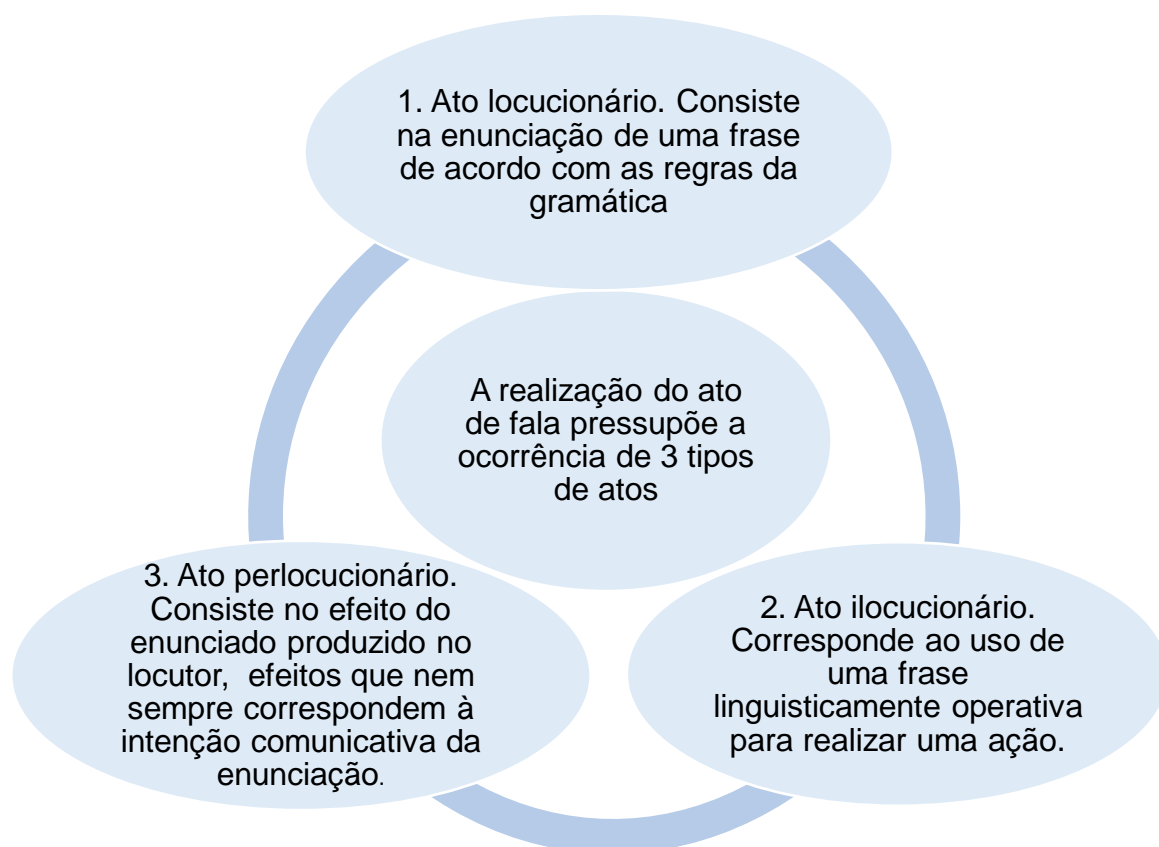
1. Ato locucionário. Consiste na enunciação de uma frase de acordo com as regras da gramática

A realização do ato de fala pressupõe a ocorrência de 3 tipos de atos

3. Ato perlocucionário. Consiste no efeito do enunciado produzido no locutor, efeitos que nem sempre correspondem à intenção comunicativa da enunciação.

2. Ato ilocucionário. Corresponde ao uso de uma frase linguisticamente operativa para realizar uma ação.